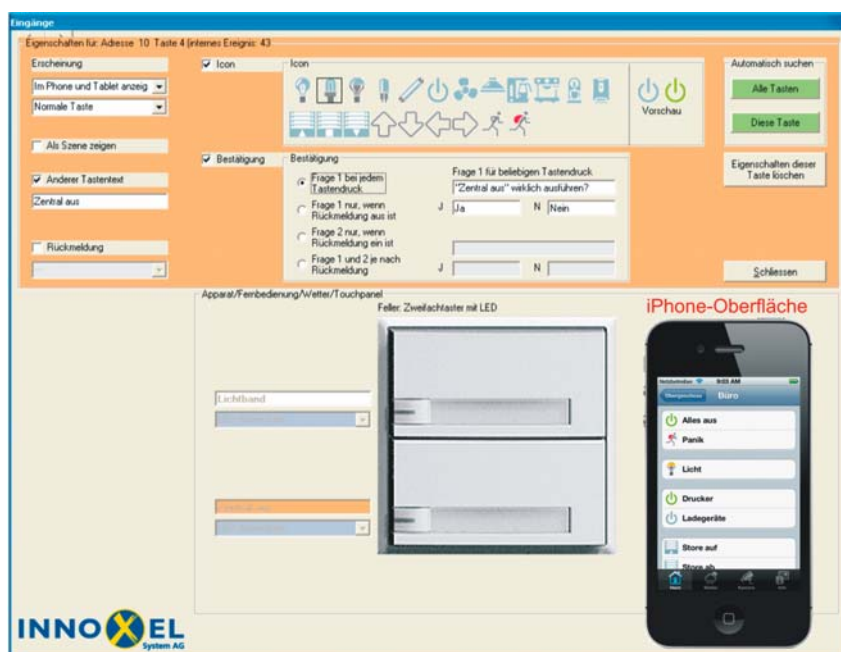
Eingänge

Eigenschaften für: Adresse 10 Taste 4 (internes Ereignis: 43

Erscheinung

Im Phone und Tablet anzeig

Normale Taste

Als Szene zeigen

Anderer Tastentext

Zentral aus

Rückmeldung

Icon

Icon

Vorschau

Automatisch suchen

Alle Tasten

Diese Taste

Bestätigung

Bestätigung

Frage 1 bei jedem Tastendruck

Frage 1 nur, wenn Rückmeldung aus ist

Frage 2 nur, wenn Rückmeldung ein ist

Frage 1 und 2 je nach Rückmeldung

Frage 1 für beliebigen Tastendruck

"Zentral aus" wirklich ausführen?

J Ja

N Nein

J

N

Eigenschaften dieser Taste löschen

Schliessen

Apparat/Fernbedienung/Wetter/Touchpanel

Feller: Zweifachtaster mit LED

Lichtband

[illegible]

iPhone-Oberfläche

9:03 AM

Büro

Alles aus

Panik

Licht

Drucker

Ladegeräte

Store auf

Store ab

INNOXEL System AG